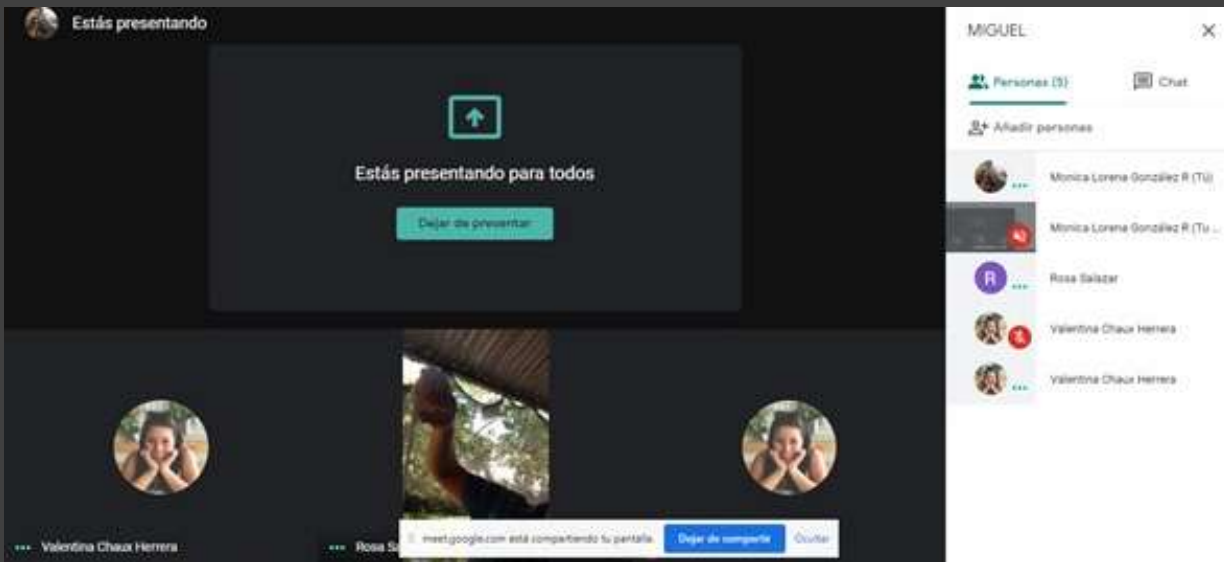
Estás presentando

Estás presentando para todos

Dejar de presentar

MIGUEL

Personas (5)

Chat

Añadir personas

Monica Lorena González R (Tú)

Monica Lorena González R (Tu ...

Rosa Salazar

Valentina Chaux Herrera

Valentina Chaux Herrera

Valentina Chaux Herrera

Rosa S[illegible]

meet.google.com está compartiendo tu pantalla.

Dejar de compartir

Ocultar